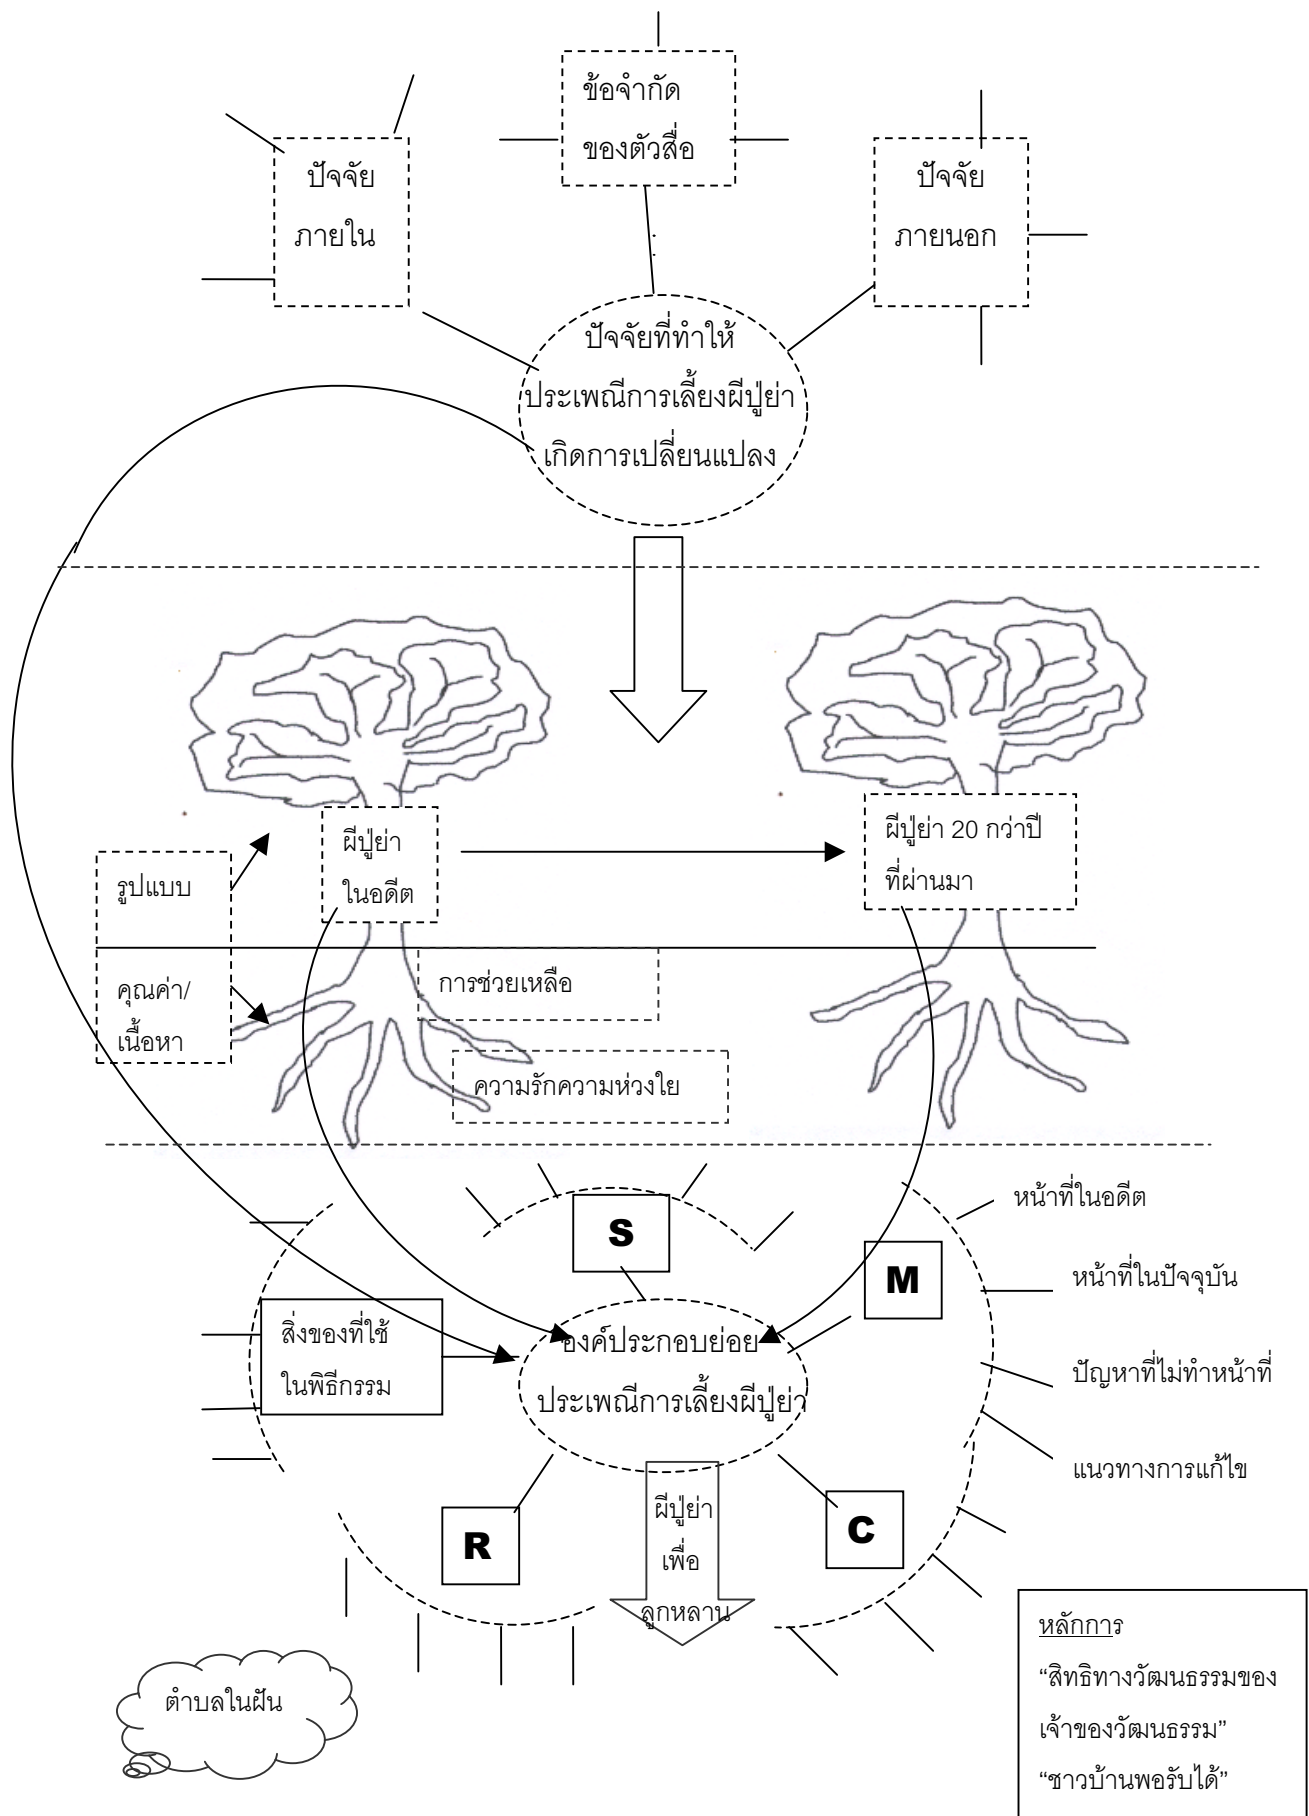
ข้อจำกัด ของตัวสื่อ

ปัจจัย ภายใน

ปัจจัย ภายนอก

ปัจจัยที่ทำให้ ประเพณีการเลี้ยงผีปู่ย่า เกิดการเปลี่ยนแปลง

รูปแบบ

ผีปู่ย่า ในอดีต

ผีปู่ย่า 20 กว่าปี ที่ผ่านมา

คุณค่า/ เนื้อหา

การช่วยเหลือ

ความรักความห่วงใย

S

M

หน้าที่ในอดีต

หน้าที่ในปัจจุบัน

ปัญหาที่ไม่ทำหน้าที่

แนวทางการแก้ไข

สิ่งของที่ใช้ ในพิธีกรรม

องค์ประกอบย่อย ประเพณีการเลี้ยงผีปู่ย่า

R

ผีปู่ย่า เพื่อ ลูกหลาน

C

ตำบลในฝัน

หลักการ
“สิทธิทางวัฒนธรรมของเจ้าของวัฒนธรรม”
“ชาวบ้านพอรับได้”